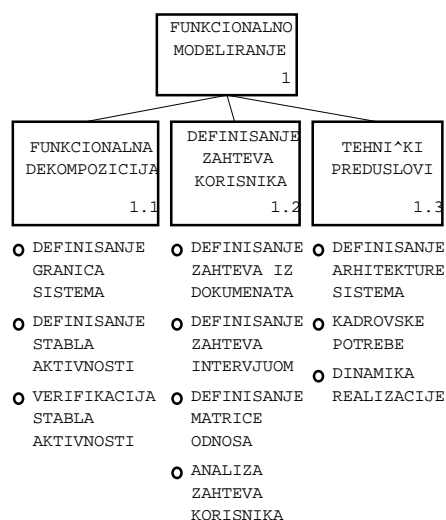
FUNKCIONALNO MODELIRANJE
1

FUNKCIONALNA DEKOMPOZICIJA
1.1

DEFINISANJE ZAHTEVA KORISNIKA
1.2

TEHNI^KI PREDUSLOVI
1.3

o DEFINISANJE GRANICA SISTEMA
o DEFINISANJE STABLA AKTIVNOSTI
o VERIFIKACIJA STABLA AKTIVNOSTI

o DEFINISANJE ZAHTEVA IZ DOKUMENATA
o DEFINISANJE ZAHTEVA INTERVJUOM
o DEFINISANJE MATRICE ODNOSA
o ANALIZA ZAHTEVA KORISNIKA

o DEFINISANJE ARHITEKTURE SISTEMA
o KADROVSKE POTREBE
o DINAMIKA REALIZACIJE